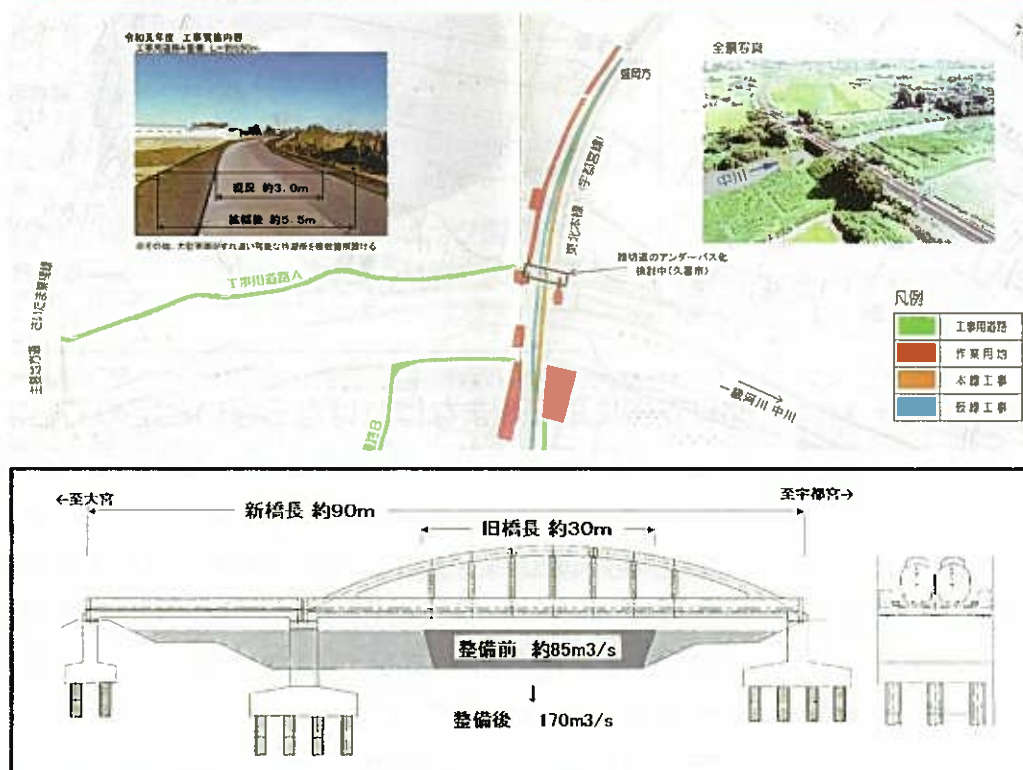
令和5年度 工事実施内容
工事用道路A

現況 約3.0m

拡幅後 約5.5m

全景写真

中川

盛岡方

宇都宮線

東北本線

踏切道のアンダーパス化
検討中(久喜市)

工事用道路A

さいたま栗橋線

主要地方道

工事用道路B

凡例

工事用道路

作業用地

本線工事

仮線工事

一級河川 中川

←至大宮

至宇都宮→

新橋長 約90m

旧橋長 約30m

整備前 約85m3/s

↓

整備後 170m3/s